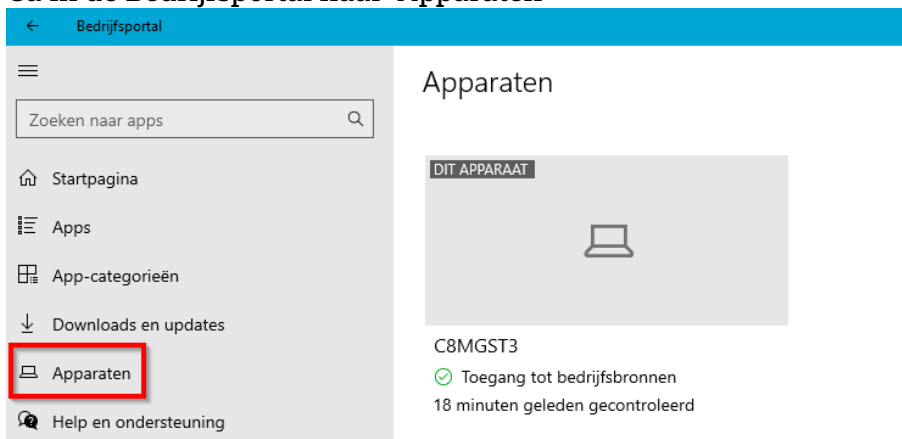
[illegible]

Bedrijfsportal

Zoeken naar apps

Startpagina

Apps

App-categorieën

Downloads en updates

Apparaten

Help en ondersteuning

Apparaten

DIT APPARAAT

C8MGST3

Toegang tot bedrijfsbronnen

18 minuten geleden gecontroleerd